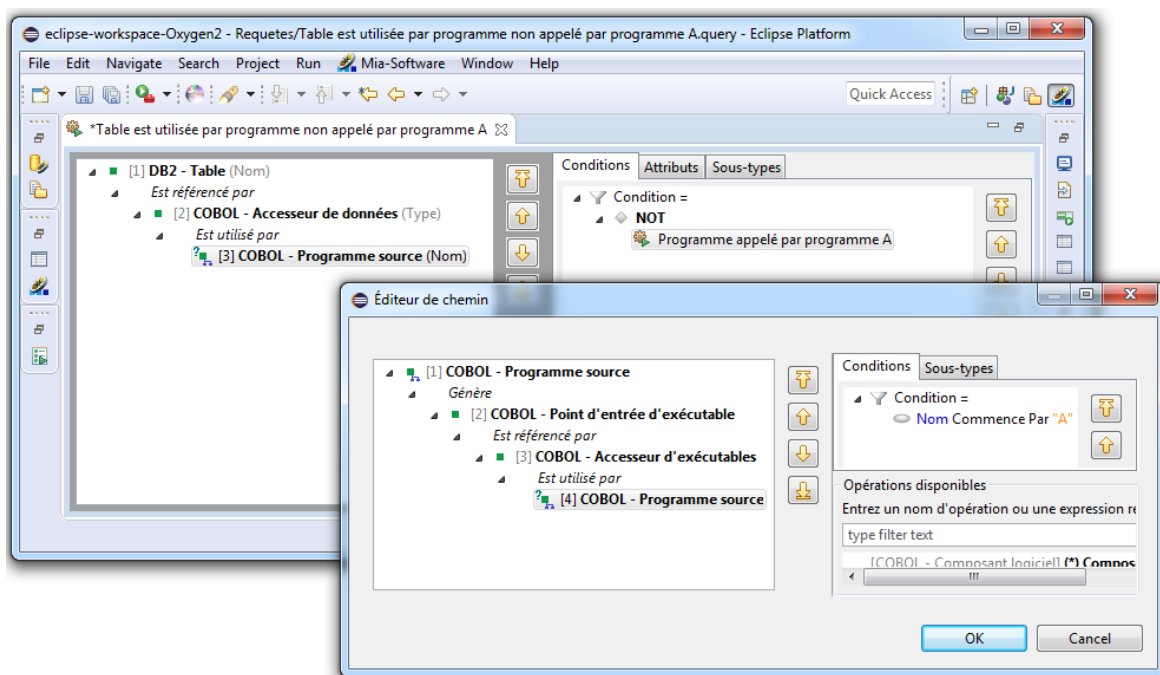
eclipse-workspace-Oxygen2 - Requetes/Table est utilisée par programme non appelé par programme A.query - Eclipse Platform

File Edit Navigate Search Project Run Mia-Software Window Help

Quick Access

*Table est utilisée par programme non appelé par programme A

[1] DB2 - Table (Nom)
Est référencé par
[2] COBOL - Accesseur de données (Type)
Est utilisé par
[3] COBOL - Programme source (Nom)

Conditions | Attributs | Sous-types

Condition =
NOT
Programme appelé par programme A

Éditeur de chemin

[1] COBOL - Programme source
Génère
[2] COBOL - Point d'entrée d'exécutable
Est référencé par
[3] COBOL - Accesseur d'exécutables
Est utilisé par
[4] COBOL - Programme source

Conditions | Sous-types

Condition =
Nom Commence Par "A"

Opérations disponibles
Entrez un nom d'opération ou une expression re
type filter text
[COBOL - Composant logiciel] (*) Compos

OK | Annuler